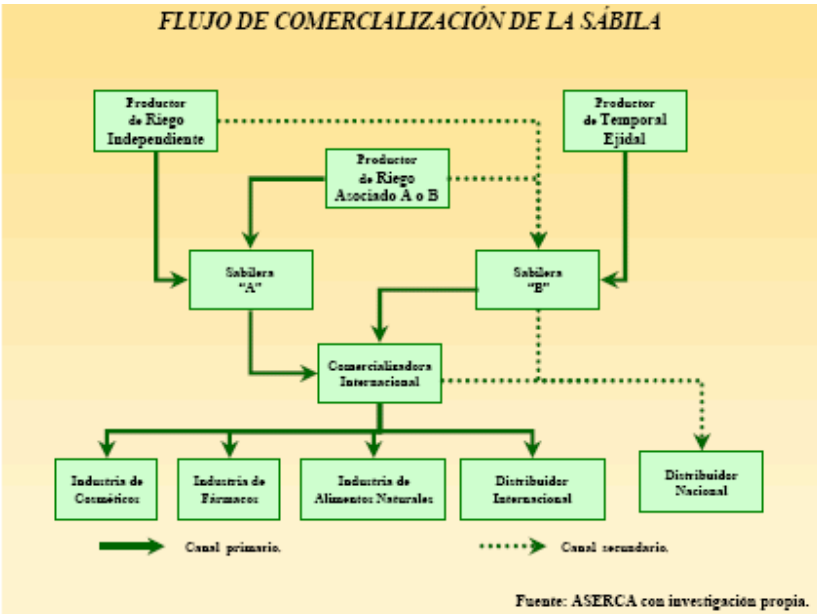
FLUJO DE COMERCIALIZACIÓN DE LA SÁBILA

Productor de Riego Independiente

Productor de Temporal Ejidal

Productor de Riego Asociado A o B

Sabilera "A"

Sabilera "B"

Comercializadora Internacional

Industria de Cosméticos

Industria de Fármacos

Industria de Alimentos Naturales

Distribuidor Internacional

Distribuidor Nacional

Canal primario.

Canal secundario.

Fuente: ASERCA con investigación propia.